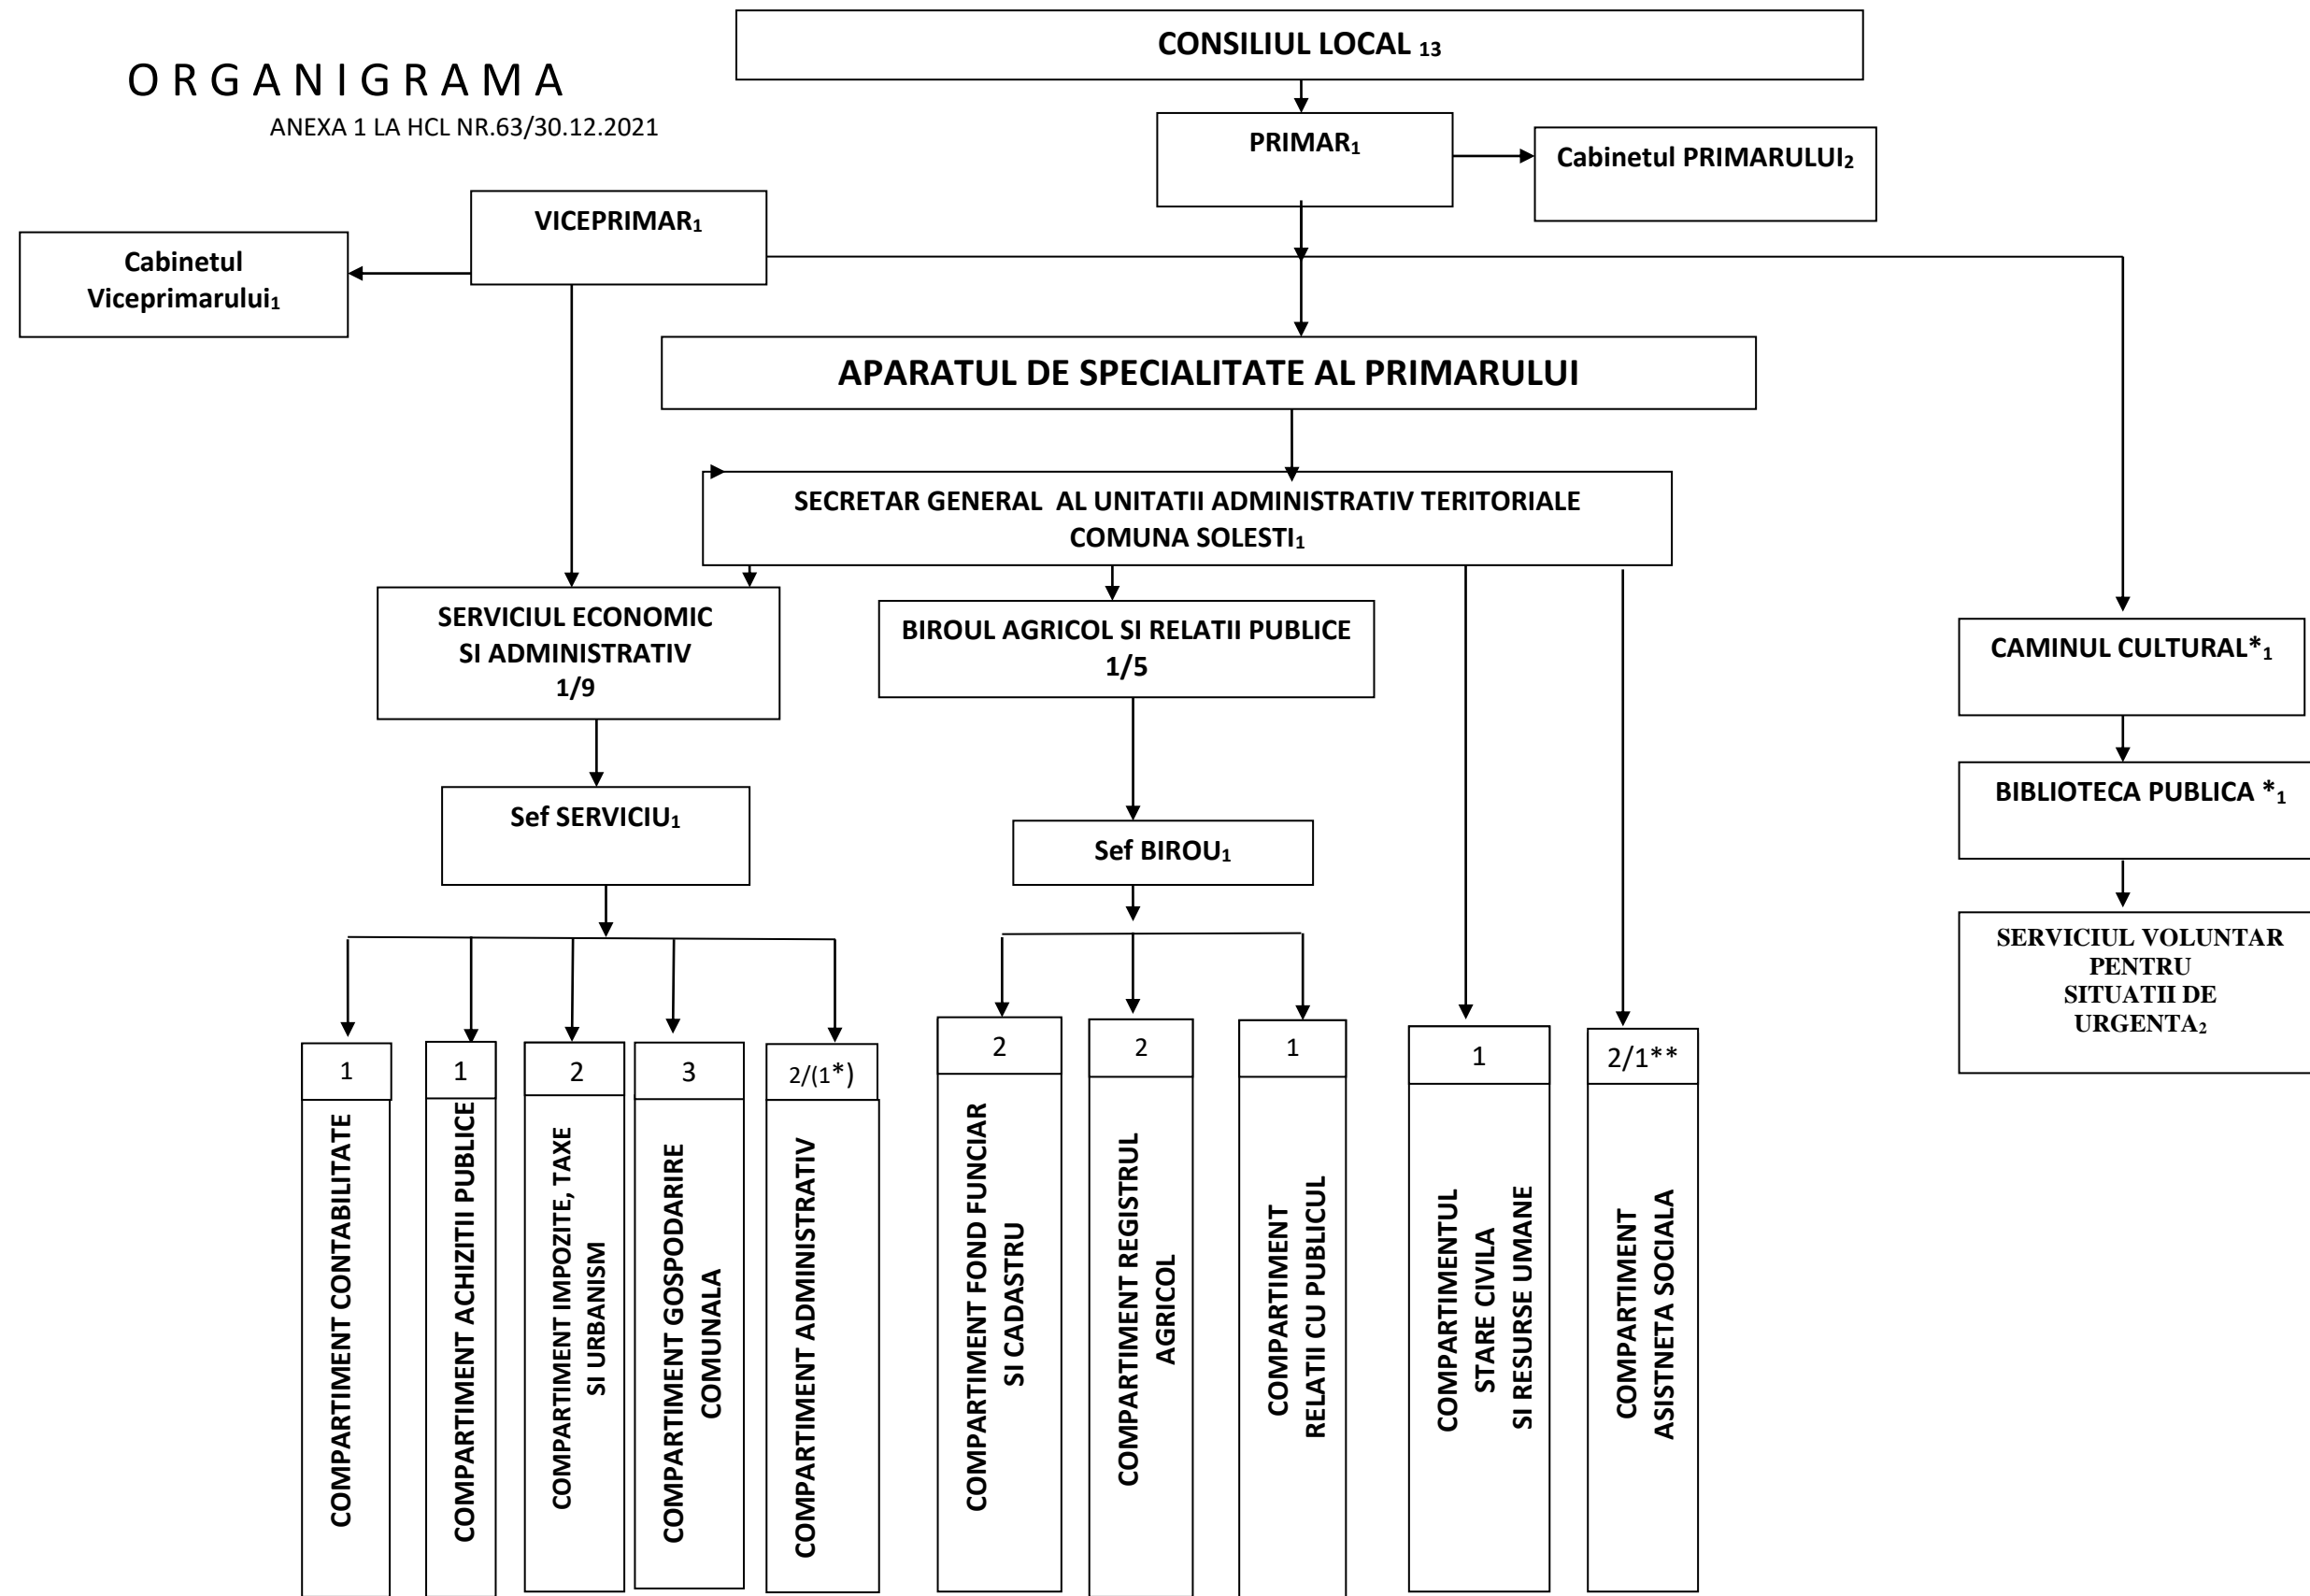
O R G A N I G R A M A
ANEXA 1 LA HCL NR.63/30.12.2021

CONSILIUL LOCAL $_{13}$

PRIMAR$_1$

Cabinetul PRIMARULUI$_2$

VICEPRIMAR$_1$

Cabinetul Viceprimarului$_1$

APARATUL DE SPECIALITATE AL PRIMARULUI

SECRETAR GENERAL AL UNITATII ADMINISTRATIV TERITORIALE COMUNA SOLESTI$_1$

SERVICIUL ECONOMIC SI ADMINISTRATIV 1/9

BIROUL AGRICOL SI RELATII PUBLICE 1/5

CAMINUL CULTURAL*$_1$

BIBLIOTECA PUBLICA *$_1$

SERVICIUL VOLUNTAR PENTRU SITUATII DE URGENTA$_2$

Sef SERVICIU$_1$

Sef BIROU$_1$

| 1 | 1 | 2 | 3 | 2/(1*) | 2 | 2 | 1 | 1 | 2/1** |
|---|---|---|---|---|---|---|---|---|---|
| COMPARTIMENT CONTABILITATE | COMPARTIMENT ACHIZITII PUBLICE | COMPARTIMENT IMPOZITE, TAXE SI URBANISM | COMPARTIMENT GOSPODARIRE COMUNALA | COMPARTIMENT ADMINISTRATIV | COMPARTIMENT FOND FUNCIAR SI CADASTRU | COMPARTIMENT REGISTRUL AGRICOL | COMPARTIMENT RELATII CU PUBLICUL | COMPARTIMENTUL STARE CIVILA SI RESURSE UMANE | COMPARTIMENT ASISTNETA SOCIALA |